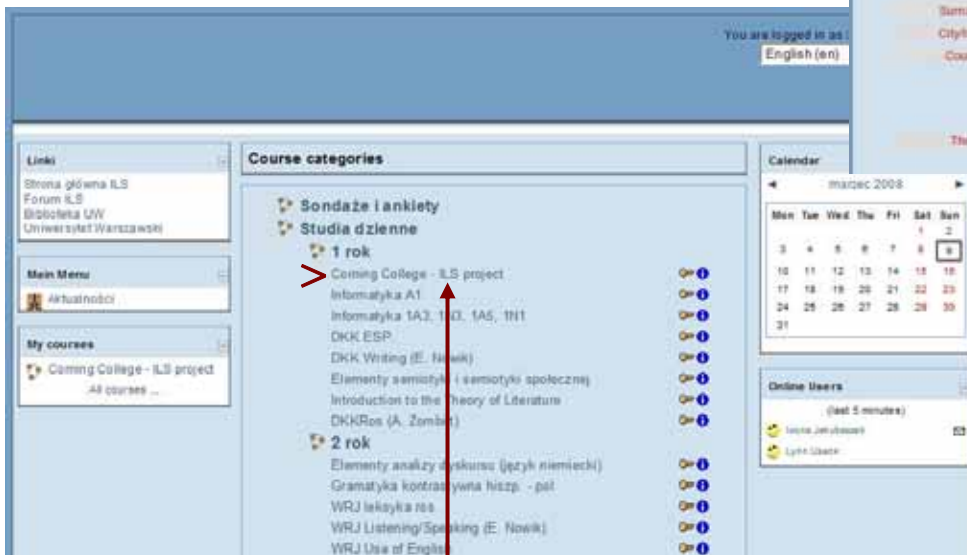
You are logged in as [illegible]
English (en)

Surn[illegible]
City/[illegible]
Cou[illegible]
Th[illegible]

Linki
Strona główna ILS
Forum ILS
Biblioteka UW
Uniwersytet Warszawski

Main Menu
Aktualności

My courses
Coming College - ILS project
All courses ...

Course categories

Sondaże i ankiety
Studia dzienne
1 rok
Coming College - ILS project
Informatyka A1
Informatyka 1A3, 1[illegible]3, 1A5, 1H1
DKK ESP
DKK Writing (E. Nowik)
Elementy semiotyk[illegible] i semiotyki społecznej
Introduction to the Theory of Literature
DKKRos (A. Zomb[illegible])
2 rok
Elementy analizy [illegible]yskursu (język niemiecki)
Gramatyka kontras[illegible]ywna hiszp. - pol.
WRJ leksyka ros
WRJ Listening/Sp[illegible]aking (E. Nowik)
WRJ Use of Englis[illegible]

Calendar
◄ marzec 2008 ►

| Mon | Tue | Wed | Thu | Fri | Sat | Sun |
|---|---|---|---|---|---|---|
| | | | | | 1 | 2 |
| 3 | 4 | 5 | 6 | 7 | 8 | 9 |
| 10 | 11 | 12 | 13 | 14 | 15 | 16 |
| 17 | 18 | 19 | 20 | 21 | 22 | 23 |
| 24 | 25 | 26 | 27 | 28 | 29 | 30 |
| 31 | | | | | | |

Online Users
(last 5 minutes)
Iwona Jakubowski
Lynn Usack